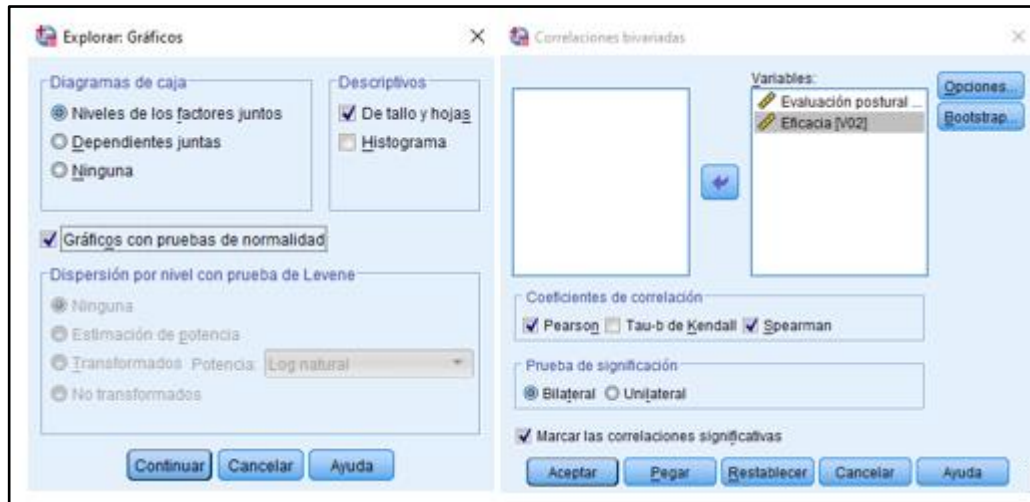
Explorar: Gráficos
×
Diagramas de caja
Niveles de los factores juntos
Dependientes juntas
Ninguna
Descriptivos
De tallo y hojas
Histograma
Gráficos con pruebas de normalidad
Dispersión por nivel con prueba de Levene
Ninguna
Estimación de potencia
Transformados Potencia: Log natural
No transformados
Continuar Cancelar Ayuda

Correlaciones bivariadas
×
Variables:
Evaluación postural ...
Eficacia [V02]
Opciones...
Bootstrap...
Coeficientes de correlación
Pearson Tau-b de Kendall Spearman
Prueba de significación
Bilateral Unilateral
Marcar las correlaciones significativas
Aceptar Pegar Restablecer Cancelar Ayuda